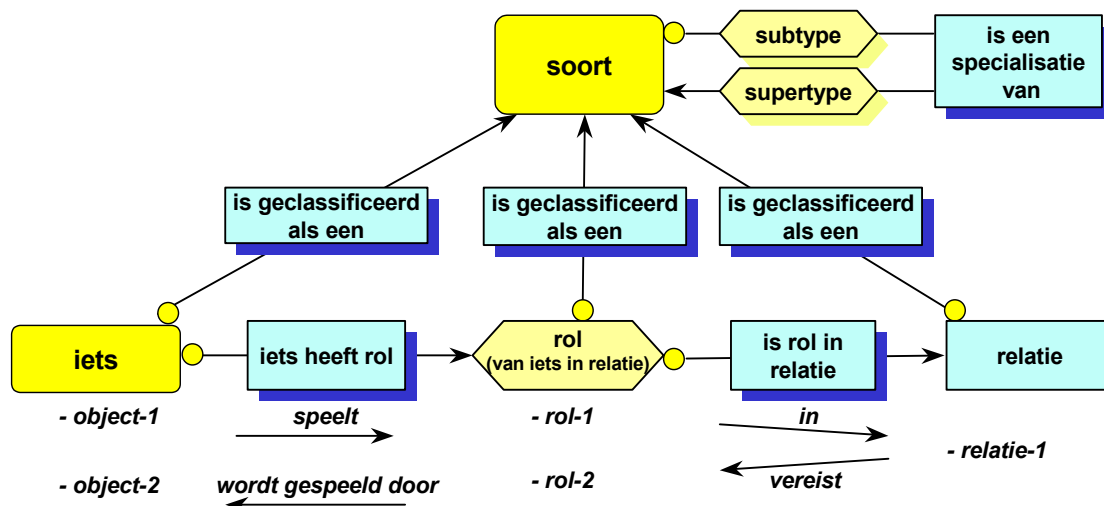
soort

subtype

supertype

is een specialisatie van

is geclassificeerd als een

is geclassificeerd als een

is geclassificeerd als een

iets

iets heeft rol

rol
(van iets in relatie)

is rol in relatie

relatie

- object-1

speelt

- rol-1

in

- relatie-1

- object-2

wordt gespeeld door

- rol-2

vereist